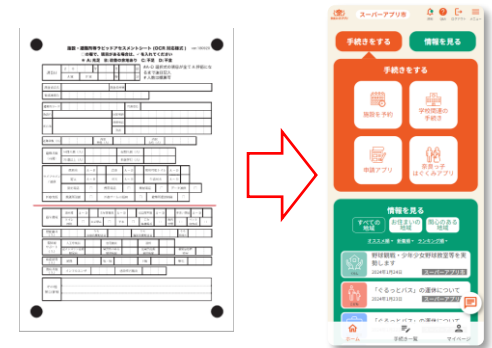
通園・通園所等ラピッドアセスメントシート（OCR 対応様式）

スーパーアプリ市

手続きをする

情報を見る

手続きをする

施設を予約

学校関係の手続き

申請アプリ

家族っ子はぐくみアプリ

情報を見る

すべての地域

お住まいの地域

関心のある地域

ポスト一覧 ＞ 新着順 ＞ ランキング順 ＞

野球観戦・少年少女野球教室等を実施します

2024年1月24日

スーパーアプリ市

「ぐるっとバス」の運休について

2024年1月23日

スーパーアプリ市

ホーム

手続き一覧

マイページ